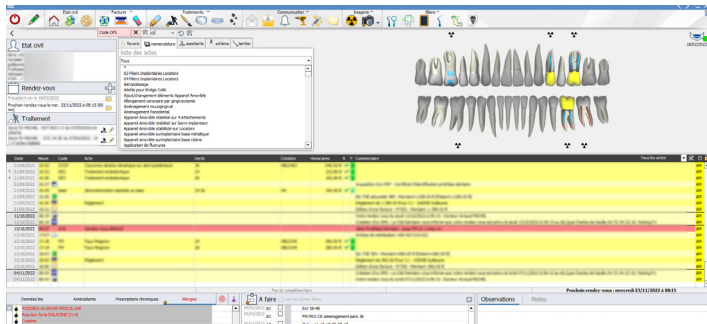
Etat civil
Facturer
Traitements
Communication
Imagerie
Biens
Code CPS
favoris
nomenclature
assistants
schéma
tarifer
liste des actes
Tous
02 Piliers implantaires Locators
04 Piliers implantaires Locators
Aeropolissage
Alvéite pour bridge Collé
Ajout/changement élément/s Appareil Amovible
Allongement coronaire par gingivectomie
Aménagement muco-gingival
Aménagement Parodontal
Appareil Amovible stabilisé sur 4 attachements
Appareil Amovible stabilisé sur barre implantaire
Appareil Amovible stabilisé sur Locators
Appareil Amovible supraimplantaire base métallique
Appareil Amovible supraimplantaire base résine
Application de fluorures
Etat civil
Rendez-vous
Prochain rendez-vous le: 23/11/2022 à 08:15
Traitement
Date
Heure
Code
Acte
Dents
Cotation
Honoraires
Commentaire
Toutes actes
11/10/2022
12/10/2022
13/10/2022
04/11/2022
Fiche de consultation
Prochain rendez-vous : mercredi 23/11/2022 à 08:15
Données bio
Antécédents
Prescriptions chroniques
Allergies
A faire
Observations
Notes
Ext 36-46
PM PRO CR aménagement pars 36